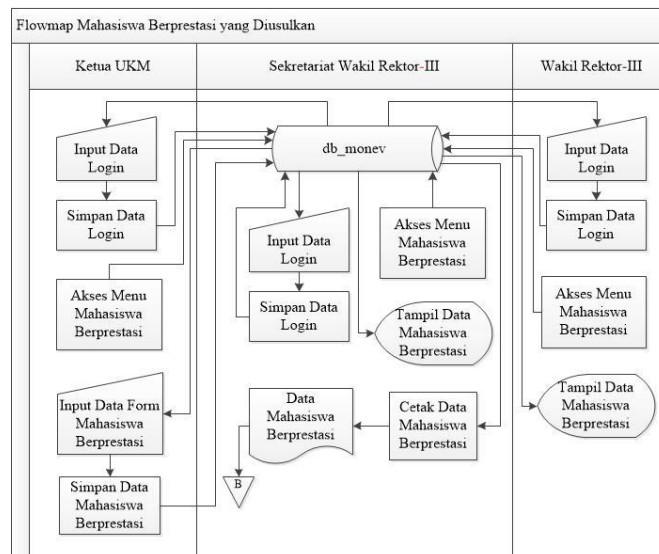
Flowmap Mahasiswa Berprestasi yang Diusulkan

Ketua UKM

Sekretariat Wakil Rektor-III

Wakil Rektor-III

db_monev

Input Data Login

Simpan Data Login

Akses Menu Mahasiswa Berprestasi

Input Data Form Mahasiswa Berprestasi

Simpan Data Mahasiswa Berprestasi

Input Data Login

Simpan Data Login

Akses Menu Mahasiswa Berprestasi

Tampil Data Mahasiswa Berprestasi

Data Mahasiswa Berprestasi

Cetak Data Mahasiswa Berprestasi

B

Input Data Login

Simpan Data Login

Akses Menu Mahasiswa Berprestasi

Tampil Data Mahasiswa Berprestasi